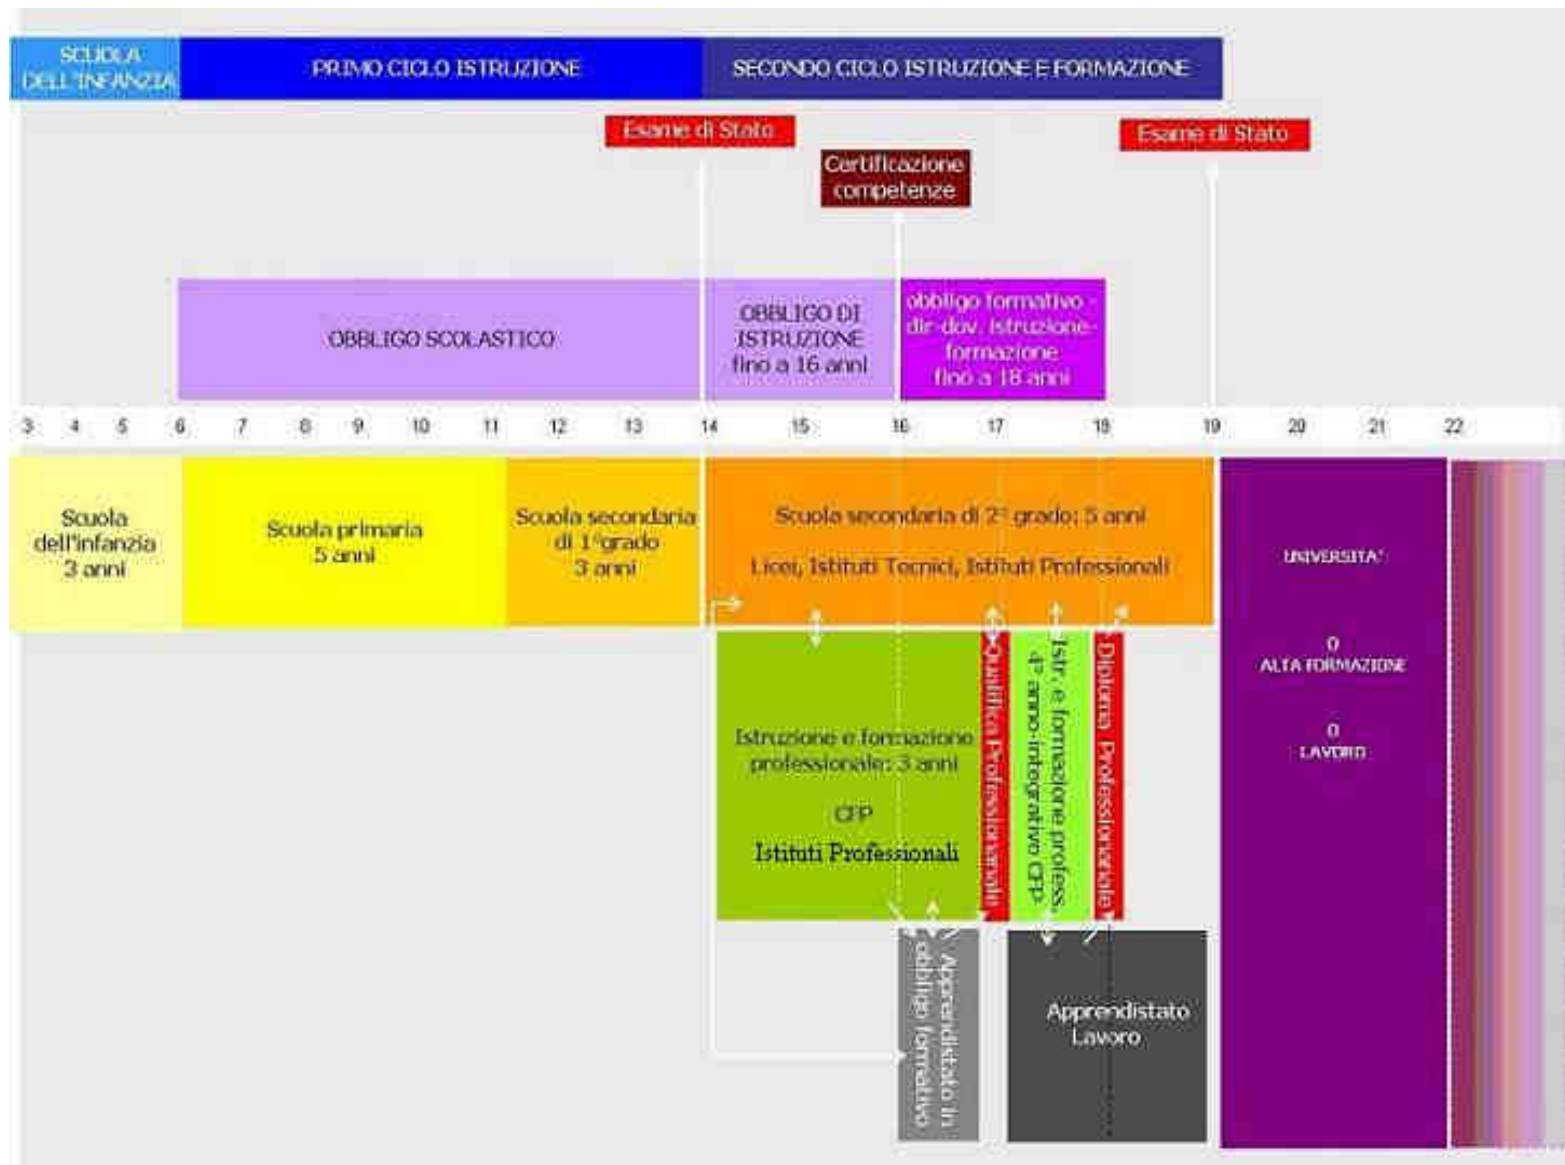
SCUOLA DELL'INFANZIA

PRIMO CICLO ISTRUZIONE

SECONDO CICLO ISTRUZIONE E FORMAZIONE

Esame di Stato

Certificazione competenze

Esame di Stato

OBBLIGO SCOLASTICO

OBBLIGO DI ISTRUZIONE fino a 16 anni

obbligo formativo - dir-dov. istruzione-formazione fino a 18 anni

3 4 5 6 7 8 9 10 11 12 13 14 15 16 17 18 19 20 21 22

Scuola dell'infanzia 3 anni

Scuola primaria 5 anni

Scuola secondaria di 1°grado 3 anni

Scuola secondaria di 2° grado: 5 anni

Licei, Istituti Tecnici, Istituti Professionali

UNIVERSITA'

0

ALTA FORMAZIONE

0

LAVORO

Istruzione e formazione professionale: 3 anni

CFP

Istituti Professionali

Qualifica Professionale

Istr. e formazione profess. 4° anno integrativo CFP

Diploma Professionale

Apprendistato in obbligo formativo

Apprendistato Lavoro